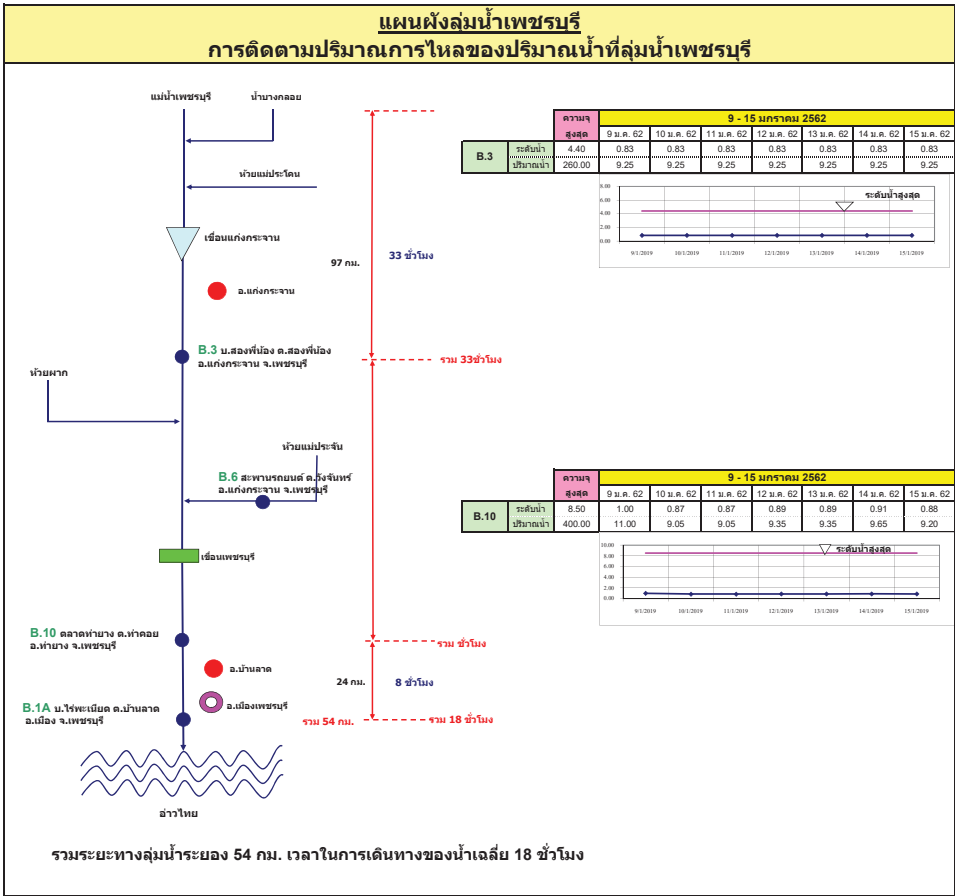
แผนผังลุ่มน้ำเพชรบุรี
การติดตามปริมาณการไหลของปริมาณน้ำที่ลุ่มน้ำเพชรบุรี

แม่น้ำเพชรบุรี
น้ำบางกลอย
ห้วยแม่ประโดน
เขื่อนแก่งกระจาน
97 กม.
33 ชั่วโมง
อ.แก่งกระจาน
B.3 บ.สองพี่น้อง ต.สองพี่น้อง อ.แก่งกระจาน จ.เพชรบุรี
รวม 33ชั่วโมง
ห้วยผาก
ห้วยแม่ประจัน
B.6 สะพานรถยนต์ ต.วังจันทร์ อ.แก่งกระจาน จ.เพชรบุรี
เขื่อนเพชรบุรี
B.10 ตลาดท่ายาง ต.ท่าคอย อ.ท่ายาง จ.เพชรบุรี
รวม ชั่วโมง
อ.บ้านลาด
24 กม.
8 ชั่วโมง
อ.เมืองเพชรบุรี
B.1A บ.ไร่พะเนียด ต.บ้านลาด อ.เมือง จ.เพชรบุรี
รวม 54 กม.
รวม 18 ชั่วโมง
อ่าวไทย

| | | ความจุสูงสุด | 9 ม.ค. 62 | 10 ม.ค. 62 | 11 ม.ค. 62 | 12 ม.ค. 62 | 13 ม.ค. 62 | 14 ม.ค. 62 | 15 ม.ค. 62 |
|---|---|---|---|---|---|---|---|---|---|
| B.3 | ระดับน้ำ | 4.40 | 0.83 | 0.83 | 0.83 | 0.83 | 0.83 | 0.83 | 0.83 |
| | ปริมาณน้ำ | 260.00 | 9.25 | 9.25 | 9.25 | 9.25 | 9.25 | 9.25 | 9.25 |

9 - 15 มกราคม 2562

ระดับน้ำสูงสุด
8.00
6.00
4.00
2.00
0.00
9/1/2019 10/1/2019 11/1/2019 12/1/2019 13/1/2019 14/1/2019 15/1/2019

| | | ความจุสูงสุด | 9 ม.ค. 62 | 10 ม.ค. 62 | 11 ม.ค. 62 | 12 ม.ค. 62 | 13 ม.ค. 62 | 14 ม.ค. 62 | 15 ม.ค. 62 |
|---|---|---|---|---|---|---|---|---|---|
| B.10 | ระดับน้ำ | 8.50 | 1.00 | 0.87 | 0.87 | 0.89 | 0.89 | 0.91 | 0.88 |
| | ปริมาณน้ำ | 400.00 | 11.00 | 9.05 | 9.05 | 9.35 | 9.35 | 9.65 | 9.20 |

9 - 15 มกราคม 2562

ระดับน้ำสูงสุด
10.00
8.00
6.00
4.00
2.00
0.00
9/1/2019 10/1/2019 11/1/2019 12/1/2019 13/1/2019 14/1/2019 15/1/2019

รวมระยะทางลุ่มน้ำระยอง 54 กม. เวลาในการเดินทางของน้ำเฉลี่ย 18 ชั่วโมง